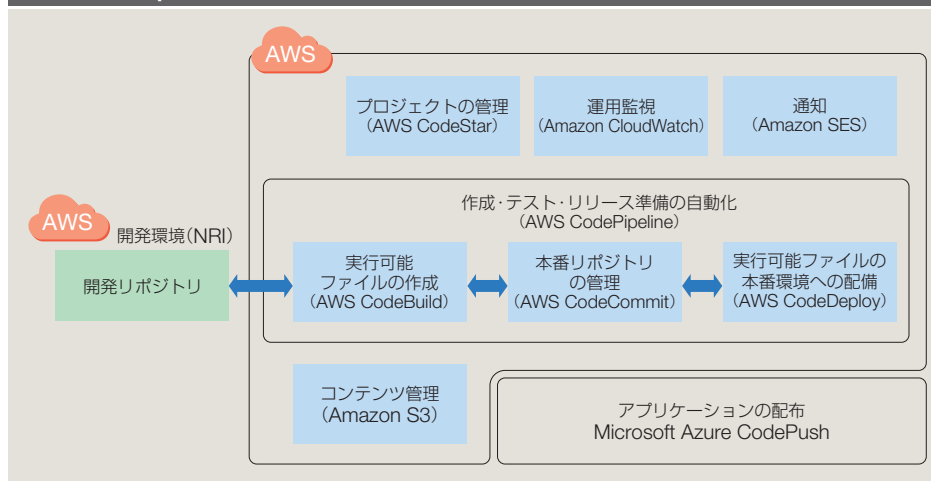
AWS

プロジェクトの管理
(AWS CodeStar)

運用監視
(Amazon CloudWatch)

通知
(Amazon SES)

作成・テスト・リリース準備の自動化
(AWS CodePipeline)

AWS
開発環境(NRI)

開発リポジトリ

実行可能
ファイルの作成
(AWS CodeBuild)

本番リポジトリ
の管理
(AWS CodeCommit)

実行可能ファイルの
本番環境への配備
(AWS CodeDeploy)

コンテンツ管理
(Amazon S3)

アプリケーションの配布
Microsoft Azure CodePush